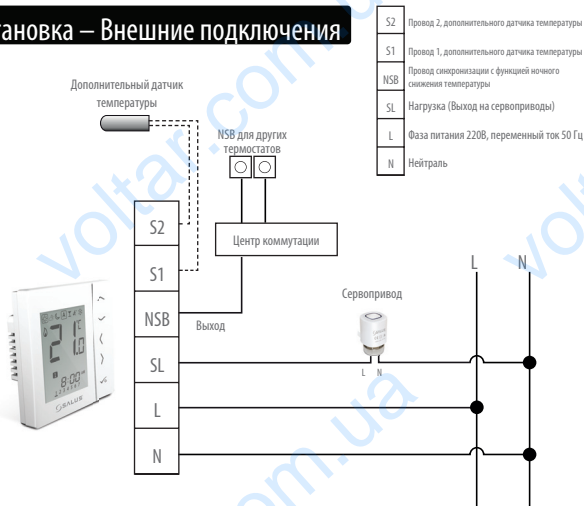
ановка – Внешние подключения

| S2 | Провод 2, дополнительного датчика температуры |
|---|---|
| S1 | Провод 1, дополнительного датчика температуры |
| NSB | Провод синхронизации с функцией ночного снижения температуры |
| SL | Нагрузка (Выход на сервоприводы) |
| L | Фаза питания 220В, переменный ток 50 Гц |
| N | Нейтраль |

Дополнительный датчик температуры

NSB для других термостатов

S2

S1

NSB

SL

L

N

Центр коммутации

Выход

Сервопривод

L N

L

N

21.8°C

8:00

SALUS

voltar.com.ua